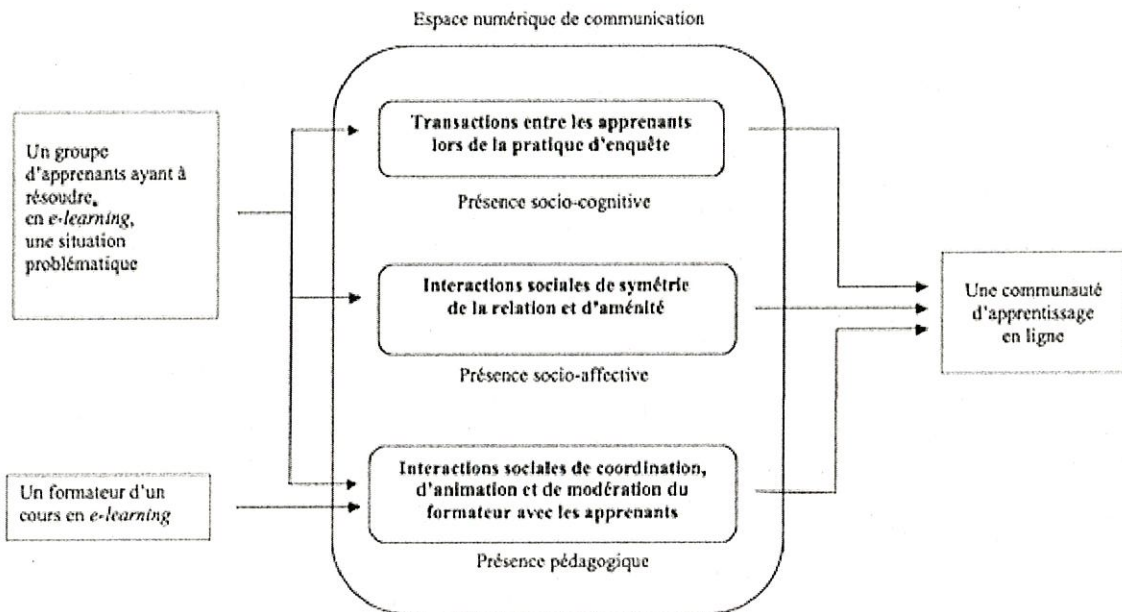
Espace numérique de communication

Un groupe d'apprenants ayant à résoudre, en *e-learning*, une situation problématique

Transactions entre les apprenants lors de la pratique d'enquête

Présence socio-cognitive

Interactions sociales de symétrie de la relation et d'aménité

Présence socio-affective

Un formateur d'un cours en *e-learning*

Interactions sociales de coordination, d'animation et de modération du formateur avec les apprenants

Présence pédagogique

Une communauté d'apprentissage en ligne